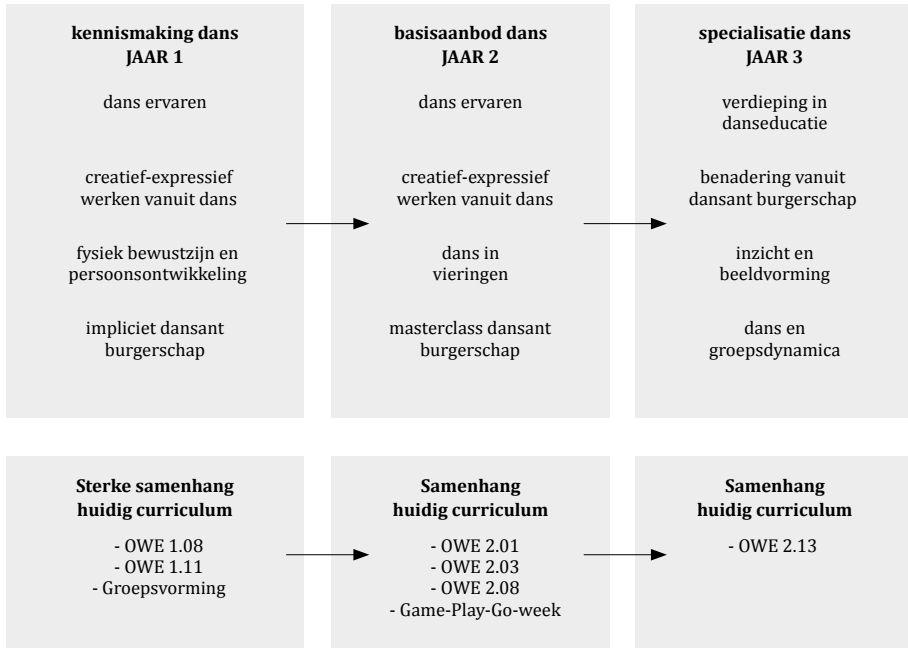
**kennismaking dans JAAR 1**

dans ervaren

creatief-expressief werken vanuit dans

fysiek bewustzijn en persoonsontwikkeling

impliciet dansant burgerschap

**basisaanbod dans JAAR 2**

dans ervaren

creatief-expressief werken vanuit dans

dans in vieringen

masterclass dansant burgerschap

**specialisatie dans JAAR 3**

verdieping in danseducatie

benadering vanuit dansant burgerschap

inzicht en beeldvorming

dans en groepsdynamica

**Sterke samenhang huidig curriculum**

- OWE 1.08
- OWE 1.11
- Groepsvorming

**Samenhang huidig curriculum**

- OWE 2.01
- OWE 2.03
- OWE 2.08
- Game-Play-Go-week

**Samenhang huidig curriculum**

- OWE 2.13